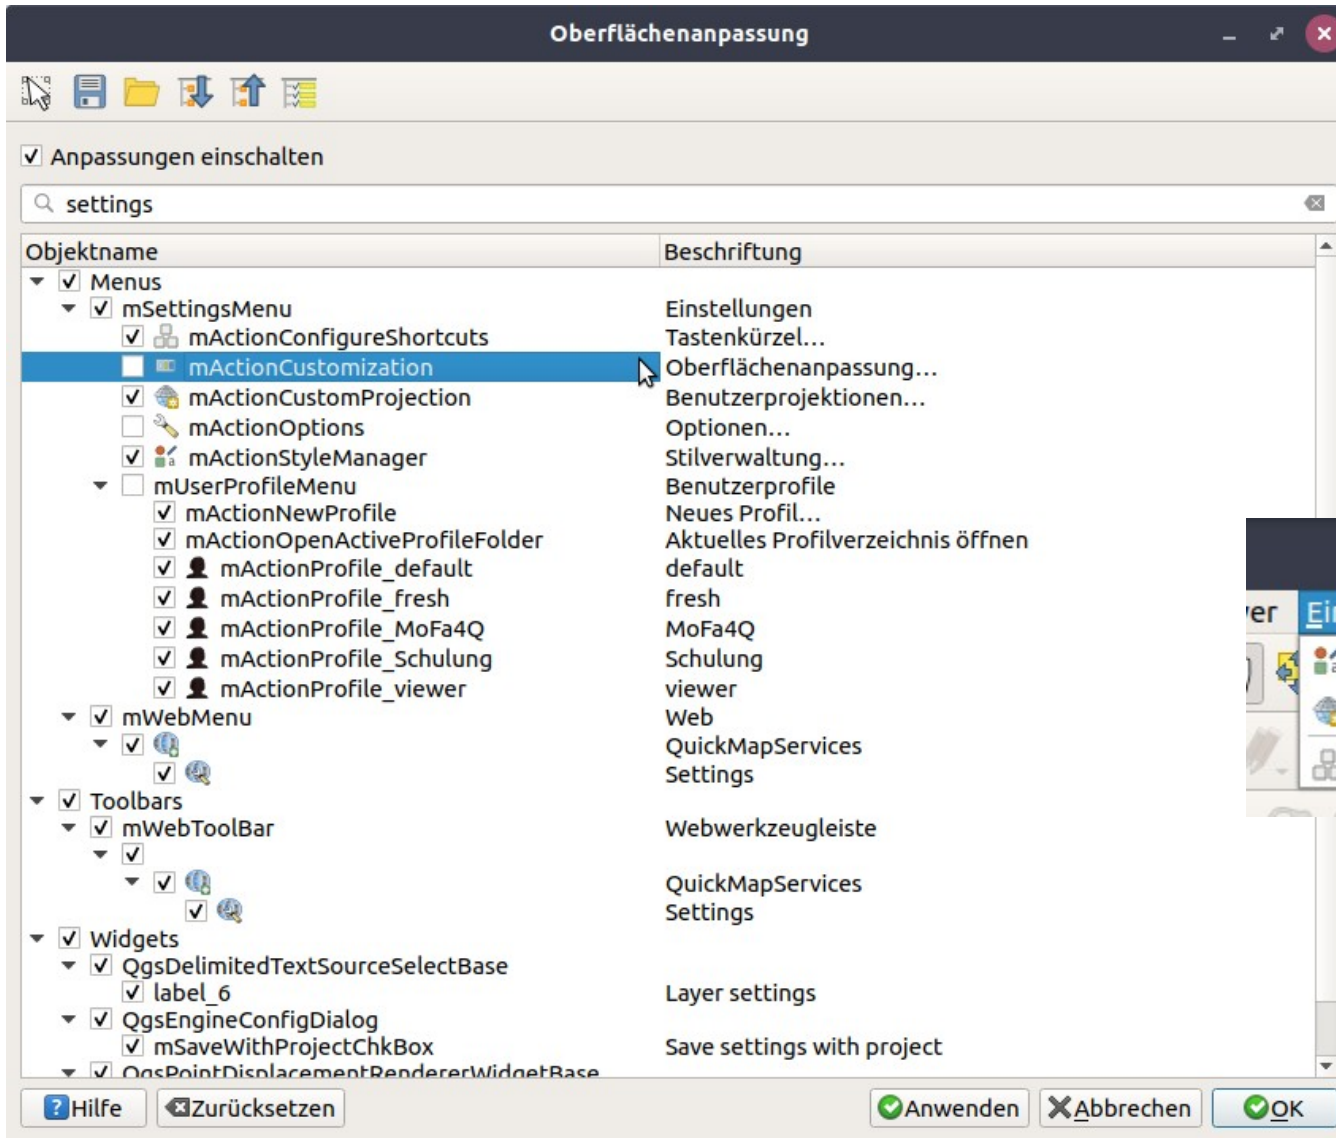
Oberflächenanpassung

Anpassungen einschalten

settings

| Objektname | Beschriftung |
|---|---|
| Menus | |
| mSettingsMenu | Einstellungen |
| mActionConfigureShortcuts | Tastenkürzel… |
| mActionCustomization | Oberflächenanpassung… |
| mActionCustomProjection | Benutzerprojektionen… |
| mActionOptions | Optionen… |
| mActionStyleManager | Stilverwaltung… |
| mUserProfileMenu | Benutzerprofile |
| mActionNewProfile | Neues Profil… |
| mActionOpenActiveProfileFolder | Aktuelles Profilverzeichnis öffnen |
| mActionProfile_default | default |
| mActionProfile_fresh | fresh |
| mActionProfile_MoFa4Q | MoFa4Q |
| mActionProfile_Schulung | Schulung |
| mActionProfile_viewer | viewer |
| mWebMenu | Web |
| | QuickMapServices |
| | Settings |
| Toolbars | |
| mWebToolBar | Webwerkzeugleiste |
| | |
| | QuickMapServices |
| | Settings |
| Widgets | |
| QgsDelimitedTextSourceSelectBase | |
| label_6 | Layer settings |
| QgsEngineConfigDialog | |
| mSaveWithProjectChkBox | Save settings with project |
| QgsPointDisplacementRendererWidgetBase | |

er Ei

Hilfe Zurücksetzen Anwenden Abbrechen OK